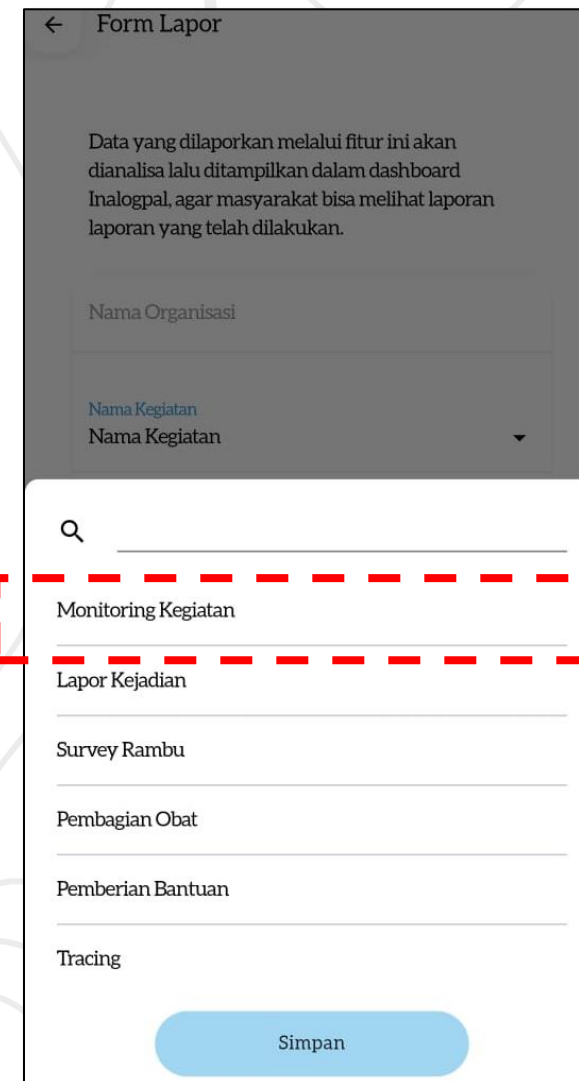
← Form Lapor

Data yang dilaporkan melalui fitur ini akan dianalisa lalu ditampilkan dalam dashboard Inalogpal, agar masyarakat bisa melihat laporan laporan yang telah dilakukan.

Nama Organisasi

Nama Kegiatan
Nama Kegiatan

Monitoring Kegiatan

Lapor Kejadian

Survey Rambu

Pembagian Obat

Pemberian Bantuan

Tracing

Simpan